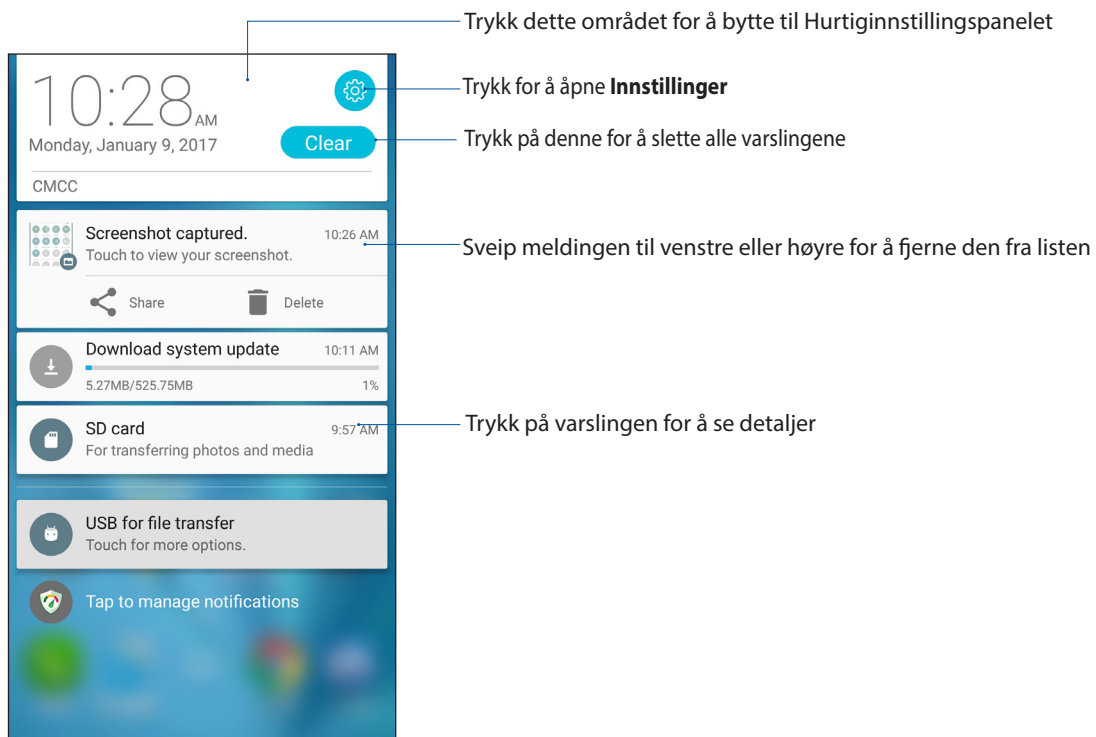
Trykk dette området for å bytte til Hurtiginnstillingspanelet

10:28 AM
Monday, January 9, 2017

Trykk for å åpne **Innstillinger**

Clear

Trykk på denne for å slette alle varslingene

CMCC

Screenshot captured. 10:26 AM
Touch to view your screenshot.

Sveip meldingen til venstre eller høyre for å fjerne den fra listen

Share Delete

Download system update 10:11 AM
5.27MB/525.75MB 1%

SD card 9:57 AM
For transferring photos and media

Trykk på varslingen for å se detaljer

USB for file transfer
Touch for more options.

Tap to manage notifications